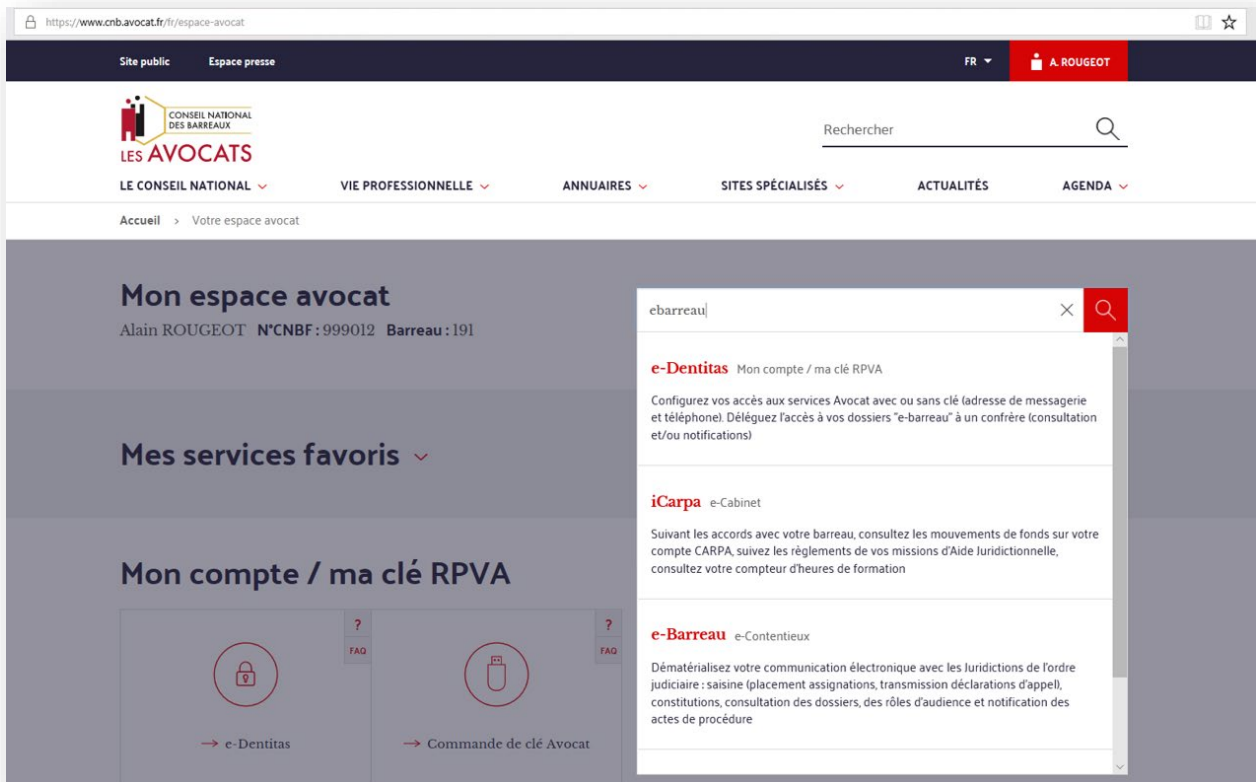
https://www.cnb.avocat.fr/fr/espace-avocat

Site public Espace presse

FR A. ROUGEOT

CONSEIL NATIONAL DES BARREAUX
LES AVOCATS

Rechercher

LE CONSEIL NATIONAL VIE PROFESSIONNELLE ANNUAIRES SITES SPÉCIALISÉS ACTUALITÉS AGENDA

Accueil > Votre espace avocat

Mon espace avocat
Alain ROUGEOT N°CNBF : 999012 Barreau : 191

Mes services favoris

Mon compte / ma clé RPVA

? FAQ

→ e-Dentitas

? FAQ

→ Commande de clé Avocat

ebarreau

e-Dentitas Mon compte / ma clé RPVA

Configurez vos accès aux services Avocat avec ou sans clé (adresse de messagerie et téléphone). Déléguez l'accès à vos dossiers "e-barreau" à un confrère (consultation et/ou notifications)

iCarpa e-Cabinet

Suivant les accords avec votre barreau, consultez les mouvements de fonds sur votre compte CARPA, suivez les règlements de vos missions d'Aide Juridictionnelle, consultez votre compteur d'heures de formation

e-Barreau e-Contentieux

Dématérialisez votre communication électronique avec les Juridictions de l'ordre judiciaire : saisine (placement assignations, transmission déclarations d'appel), constitutions, consultation des dossiers, des rôles d'audience et notification des actes de procédure